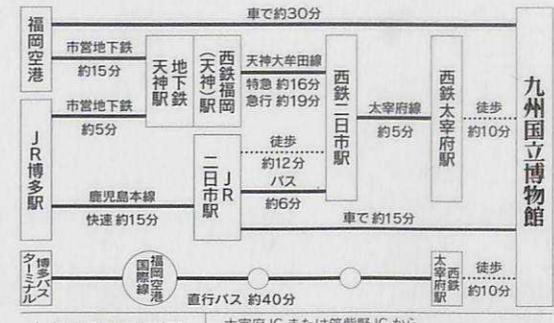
車で約30分

福岡空港

市営地下鉄
約15分

地下鉄天神駅

西鉄福岡（天神）駅

天神大牟田線
特急 約16分
急行 約19分

西鉄二日市駅

太宰府線
約5分

西鉄太宰府駅

徒歩
約10分

九州国立博物館

市営地下鉄
約5分

JR博多駅

徒歩
約12分

JR二日市駅

バス
約6分

鹿児島本線
快速 約15分

車で 約15分

博多バスターミナル

福岡空港国際線

直行バス 約40分

西鉄太宰府駅

徒歩
約10分

太宰府IC または筑紫野IC から